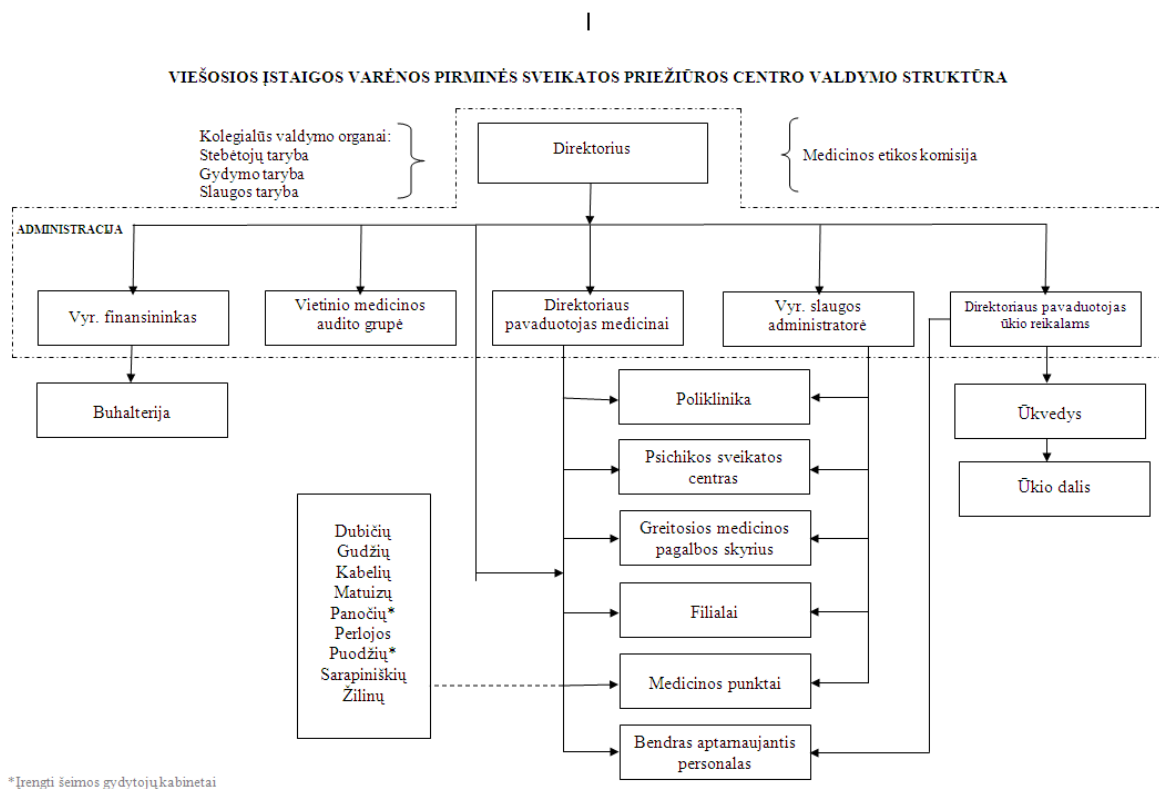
I

VIEŠOSIOS ĮSTAIGOS VARĖNOS PIRMINĖS SVEIKATOS PRIEŽIŪROS CENTRO VALDYMO STRUKTŪRA

Kolegialūs valdymo organai:
Stebėtojų taryba
Gydymo taryba
Slaugos taryba

Direktorius

Medicinos etikos komisija

ADMINISTRACIJA

Vyr. finansininkas

Vietinio medicinos audito grupė

Direktoriaus pavaduotojas medicinai

Vyr. slaugos administratorė

Direktoriaus pavaduotojas ūkio reikalams

Buhalterija

Poliklinika

Psichikos sveikatos centras

Greitosios medicinos pagalbos skyrius

Filialai

Medicinos punktai

Bendras aptarnaujantis personalas

Ūkvedys

Ūkio dalis

Dubičių
Gudžių
Kabelių
Matuizų
Panočių*
Perlojos
Puodžių*
Sarapiniškių
Žilinų

*Įrengti šeimos gydytojų kabinetai